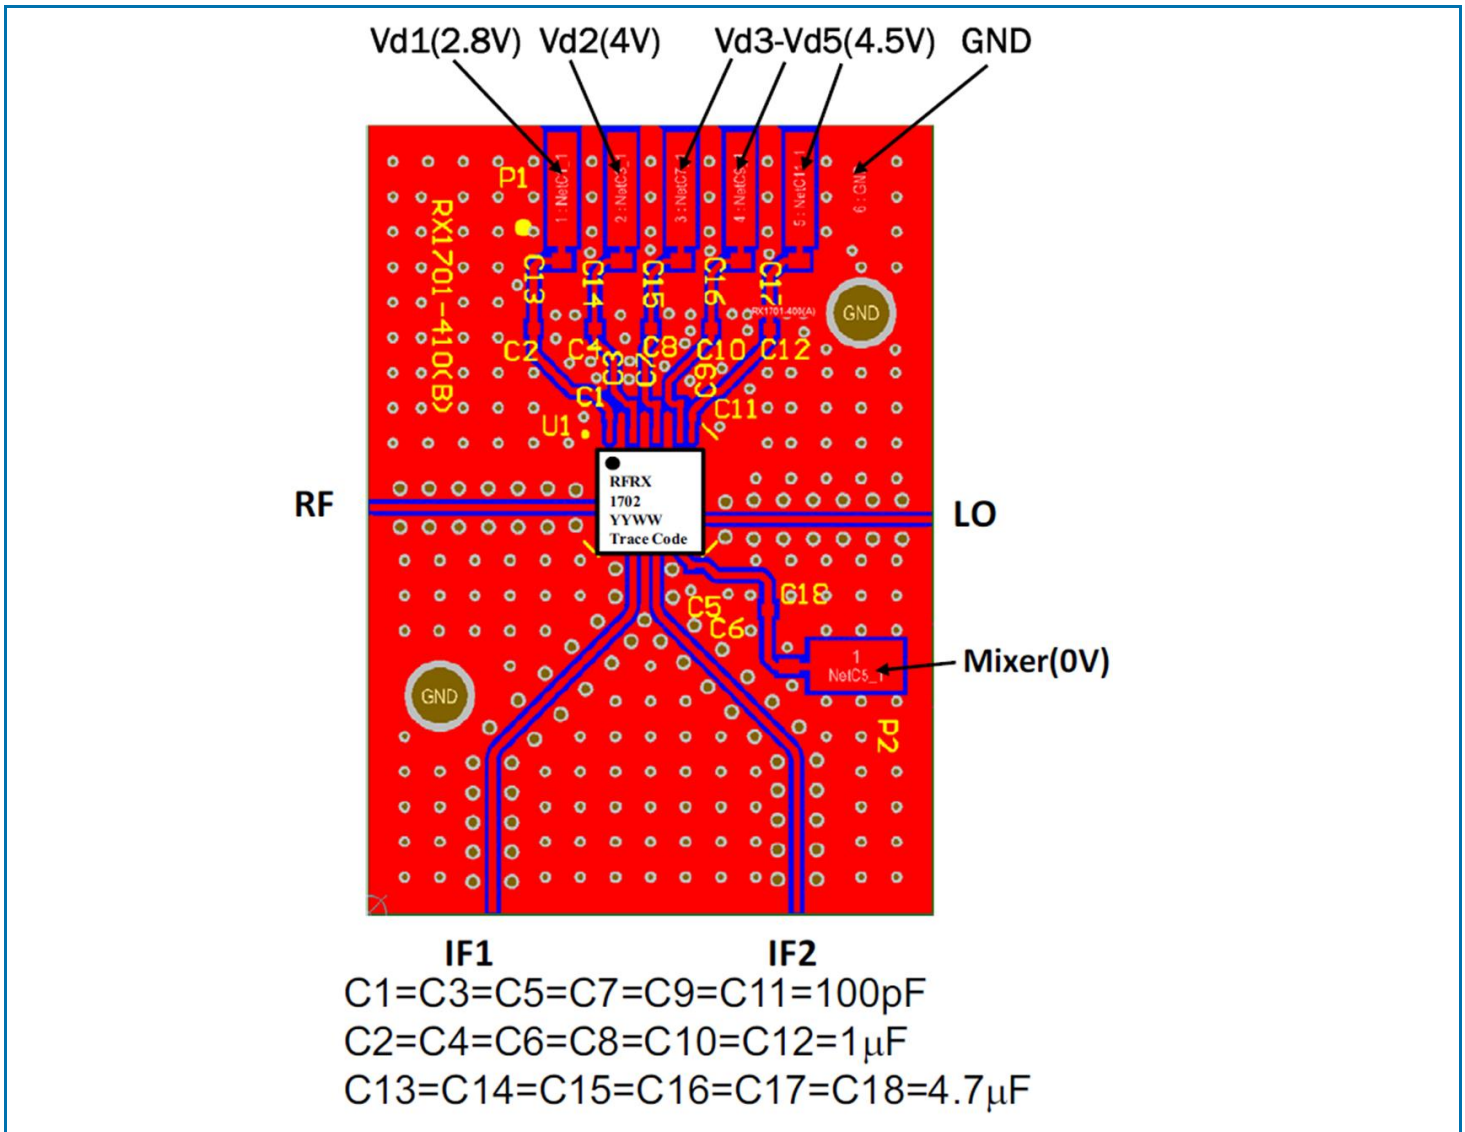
Vd1(2.8V) Vd2(4V) Vd3-Vd5(4.5V) GND

P1
1 : NetC1_1
2 : NetC5_1
3 : NetC7_1
4 : NetC5_1
5 : NetC1_1
6 : GND

RX1701-410(B)

C13 C14 C15 C16 C17
RX1701_400(A)
GND
C2 C4 C3 C7 C8 C10 C9 C12
C1 C11
U1

RF

RFRX
1702
YYWW
Trace Code

LO

C5 C18
C6

1
NetC5_1

Mixer(0V)

P2

GND

IF1 IF2

C1=C3=C5=C7=C9=C11=100pF
C2=C4=C6=C8=C10=C12=1$\mu$F
C13=C14=C15=C16=C17=C18=4.7$\mu$F